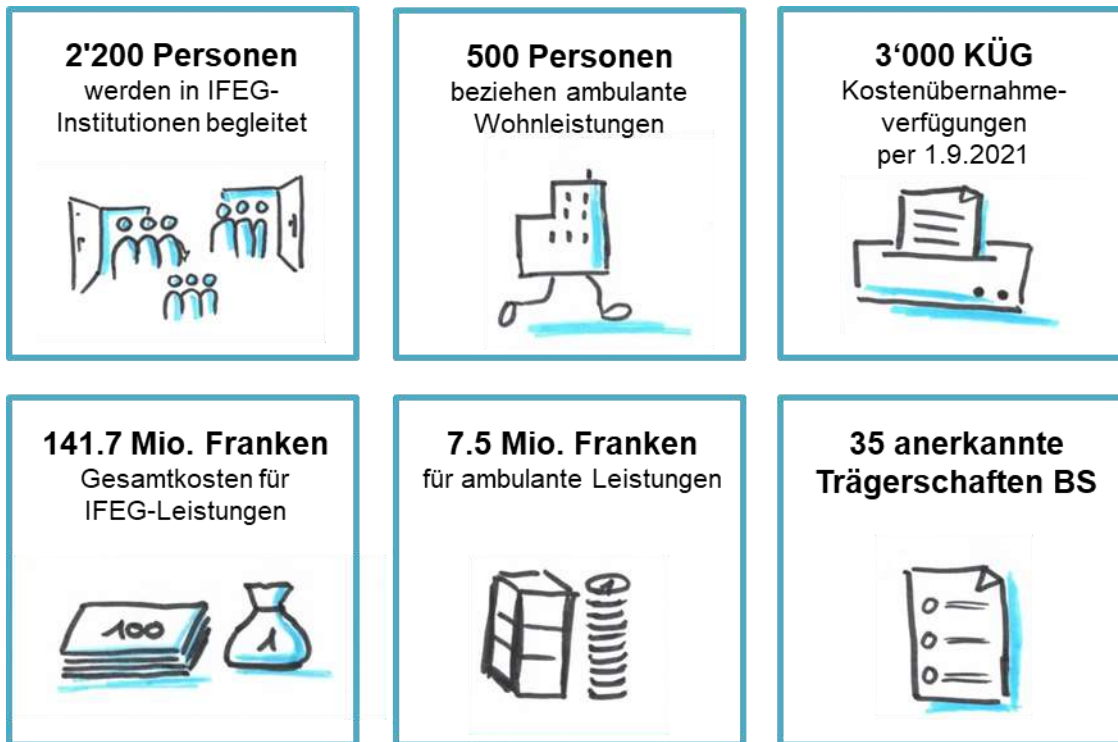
**2'200 Personen**
werden in IFEG-Institutionen begleitet

**500 Personen**
beziehen ambulante Wohnleistungen

**3‘000 KÜG**
Kostenübernahmeverfügungen per 1.9.2021

**141.7 Mio. Franken**
Gesamtkosten für IFEG-Leistungen

100

1

**7.5 Mio. Franken**
für ambulante Leistungen

1

**35 anerkannte Trägerschaften BS**